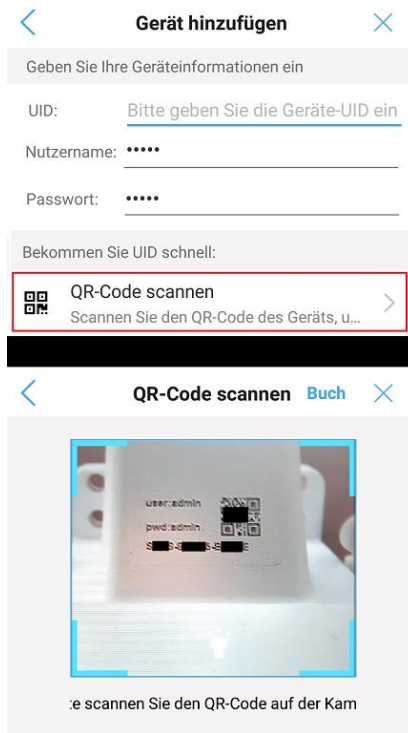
Gerät hinzufügen

Geben Sie Ihre Geräteinformationen ein

UID: Bitte geben Sie die Geräte-UID ein

Nutzername: •••••

Passwort: •••••

Bekommen Sie UID schnell:

QR-Code scannen
Scannen Sie den QR-Code des Geräts, u...

QR-Code scannen Buch

user:admin
pwd:admin
S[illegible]

:e scannen Sie den QR-Code auf der Kam